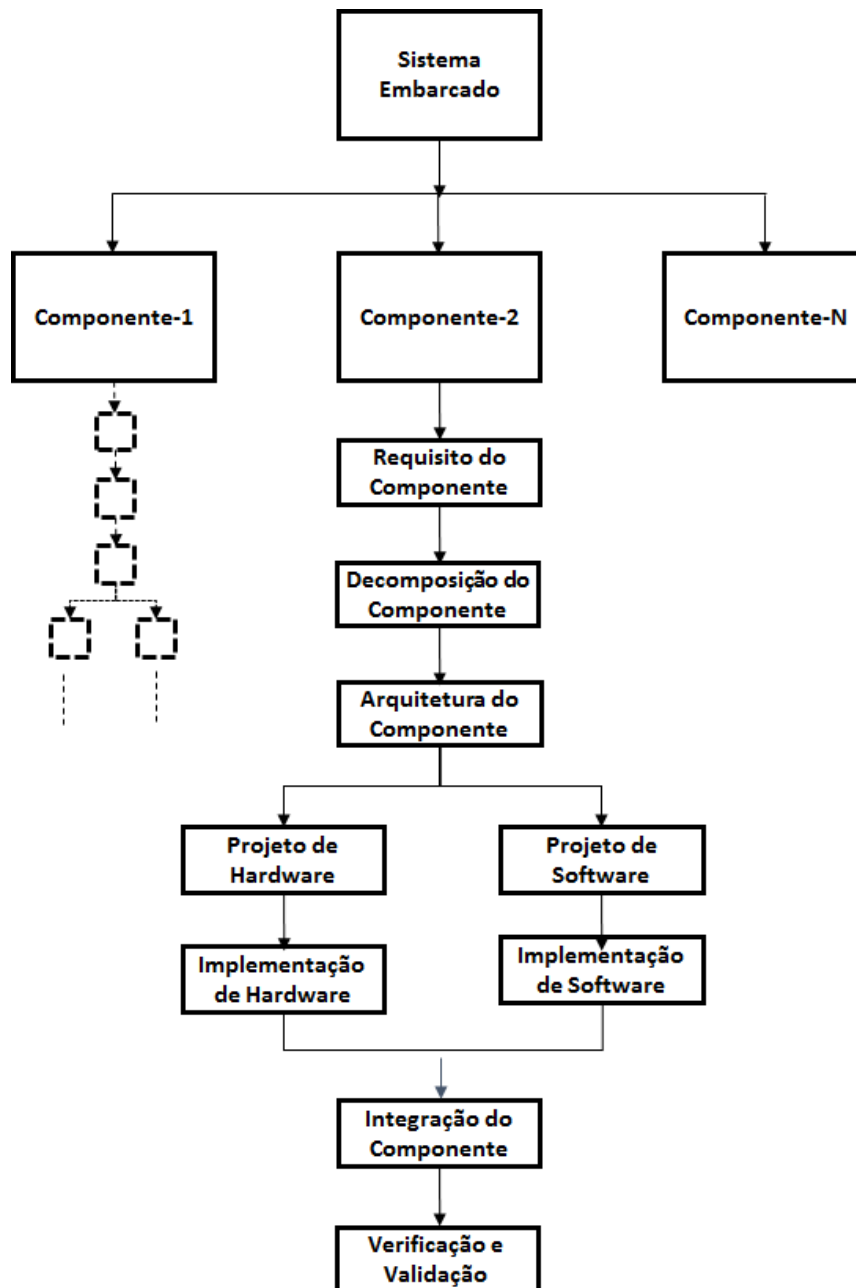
Sistema Embarcado

Componente-1

Componente-2

Componente-N

Requisito do Componente

Decomposição do Componente

Arquitetura do Componente

Projeto de Hardware

Projeto de Software

Implementação de Hardware

Implementação de Software

Integração do Componente

Verificação e Validação